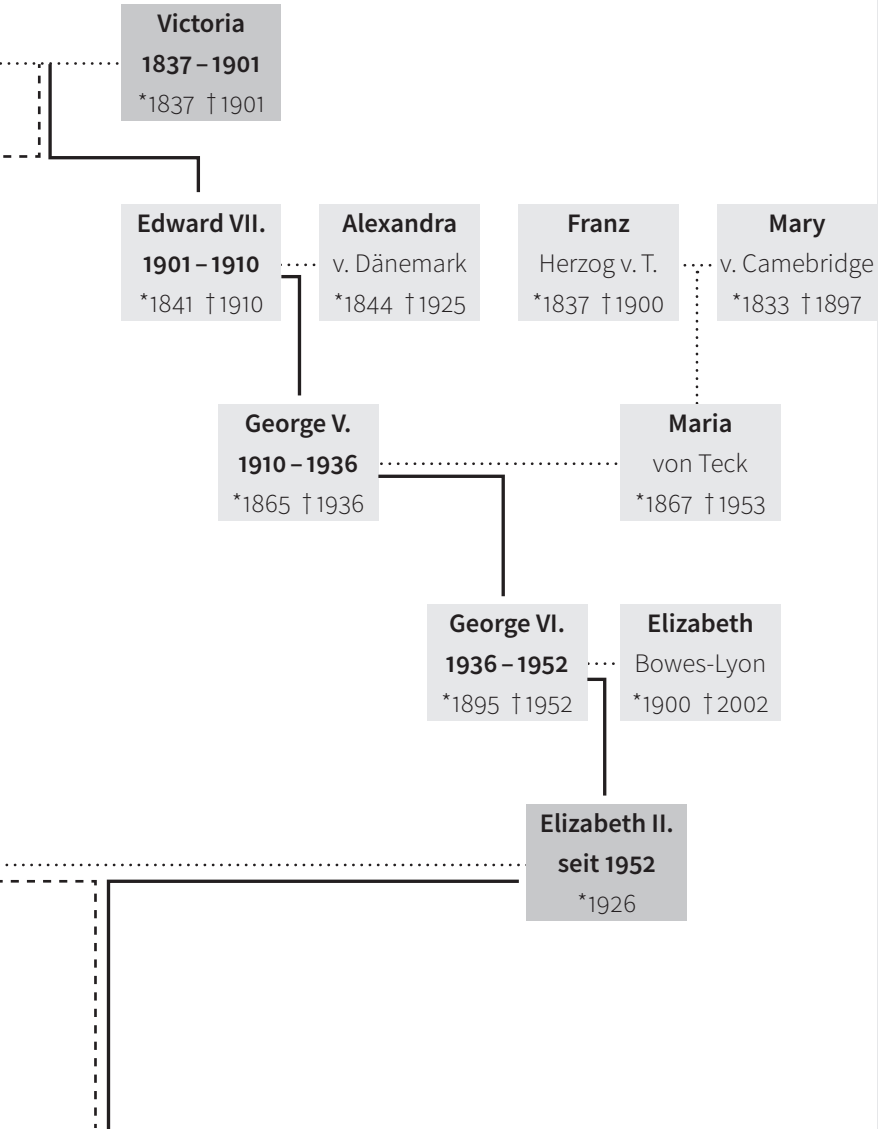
Victoria
1837 – 1901
*1837 †1901

Edward VII.
1901 – 1910
*1841 †1910

Alexandra
v. Dänemark
*1844 †1925

Franz
Herzog v. T.
*1837 †1900

Mary
v. Camebridge
*1833 †1897

George V.
1910 – 1936
*1865 †1936

Maria
von Teck
*1867 †1953

George VI.
1936 – 1952
*1895 †1952

Elizabeth
Bowes-Lyon
*1900 †2002

Elizabeth II.
seit 1952
*1926